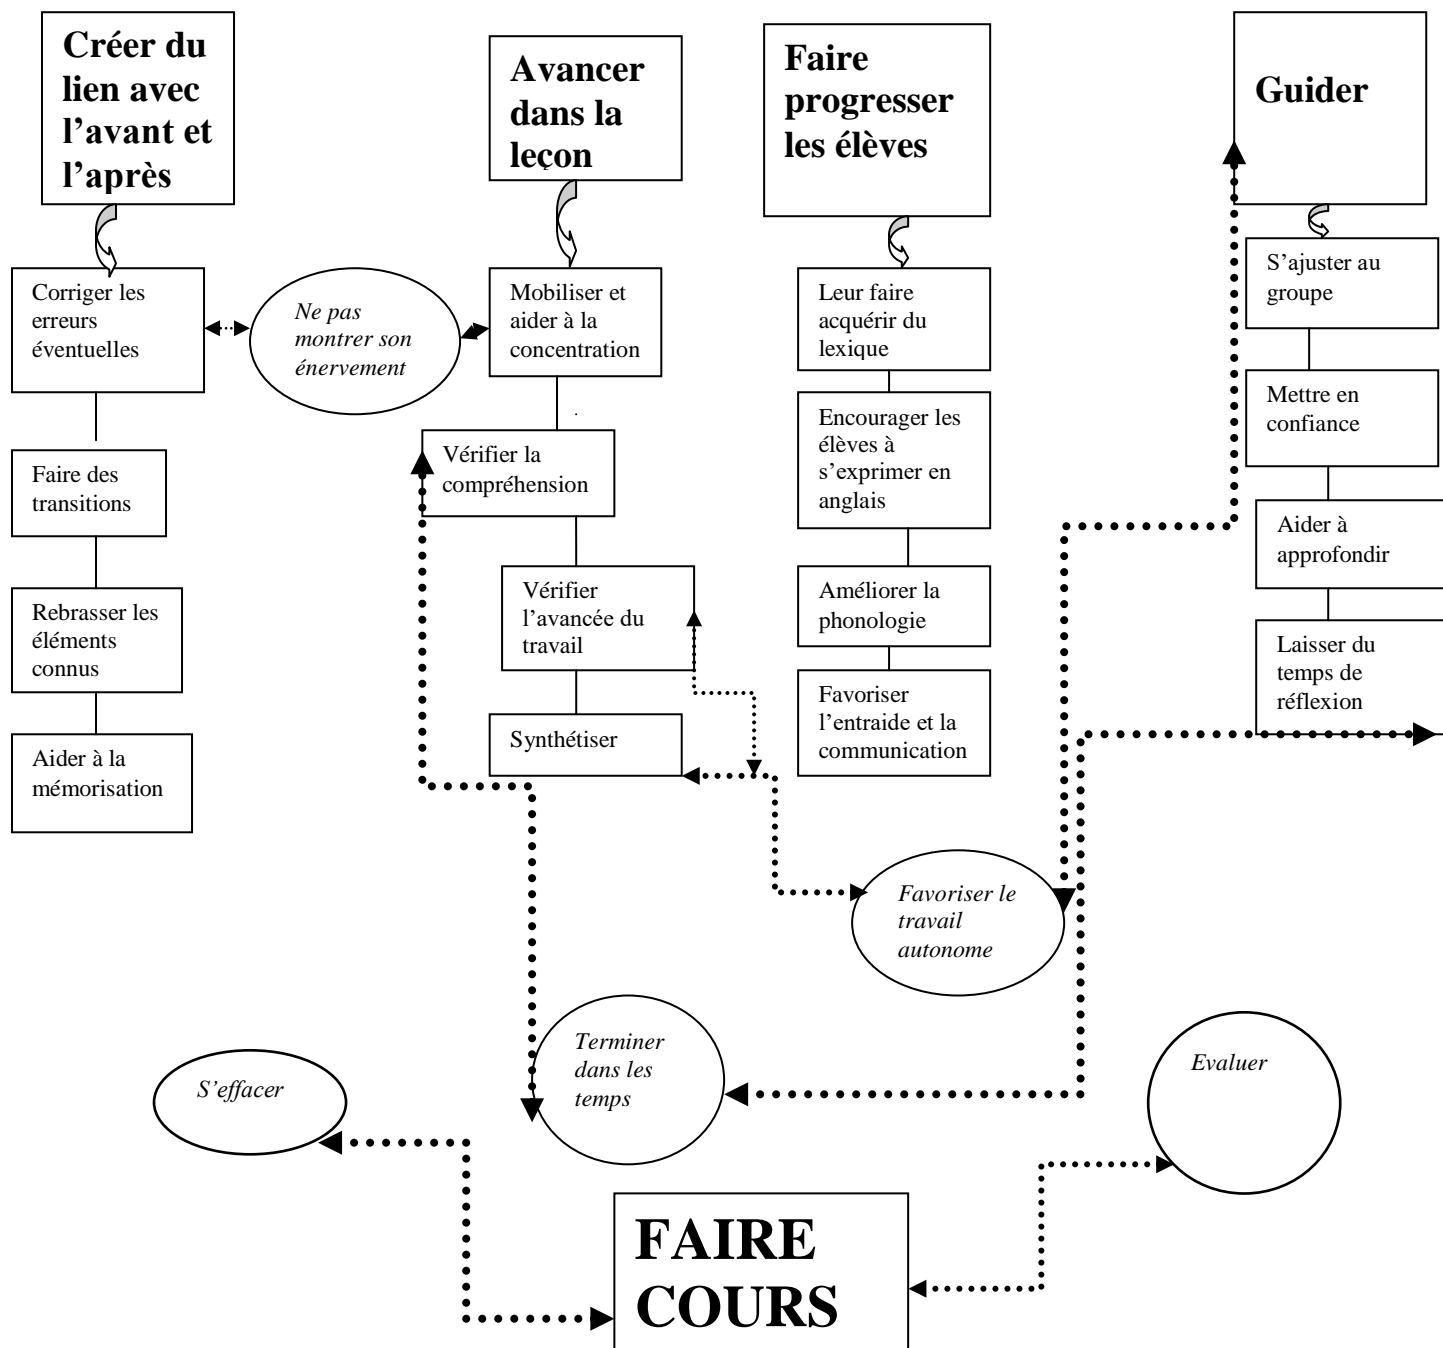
Créer du lien avec l'avant et l'après

Corriger les erreurs éventuelles

Faire des transitions

Rebrasser les éléments connus

Aider à la mémorisation

Ne pas montrer son énervement

Avancer dans la leçon

Mobiliser et aider à la concentration

Vérifier la compréhension

Vérifier l'avancée du travail

Synthétiser

Faire progresser les élèves

Leur faire acquérir du lexique

Encourager les élèves à s'exprimer en anglais

Améliorer la phonologie

Favoriser l'entraide et la communication

Guider

S'ajuster au groupe

Mettre en confiance

Aider à approfondir

Laisser du temps de réflexion

Favoriser le travail autonome

Terminer dans les temps

S'effacer

Evaluer

FAIRE COURS